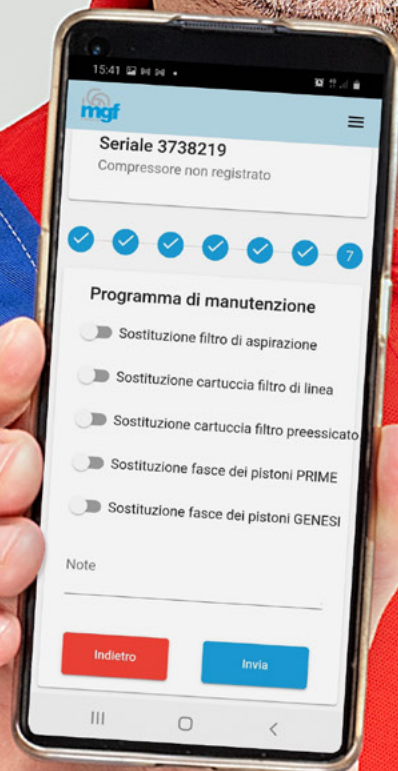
15:41

mgf

Seriale 3738219
Compressore non registrato

7

Programma di manutenzione

Sostituzione filtro di aspirazione

Sostituzione cartuccia filtro di linea

Sostituzione cartuccia filtro preessicato

Sostituzione fasce dei pistoni PRIME

Sostituzione fasce dei pistoni GENESI

Note

Indietro

Invia